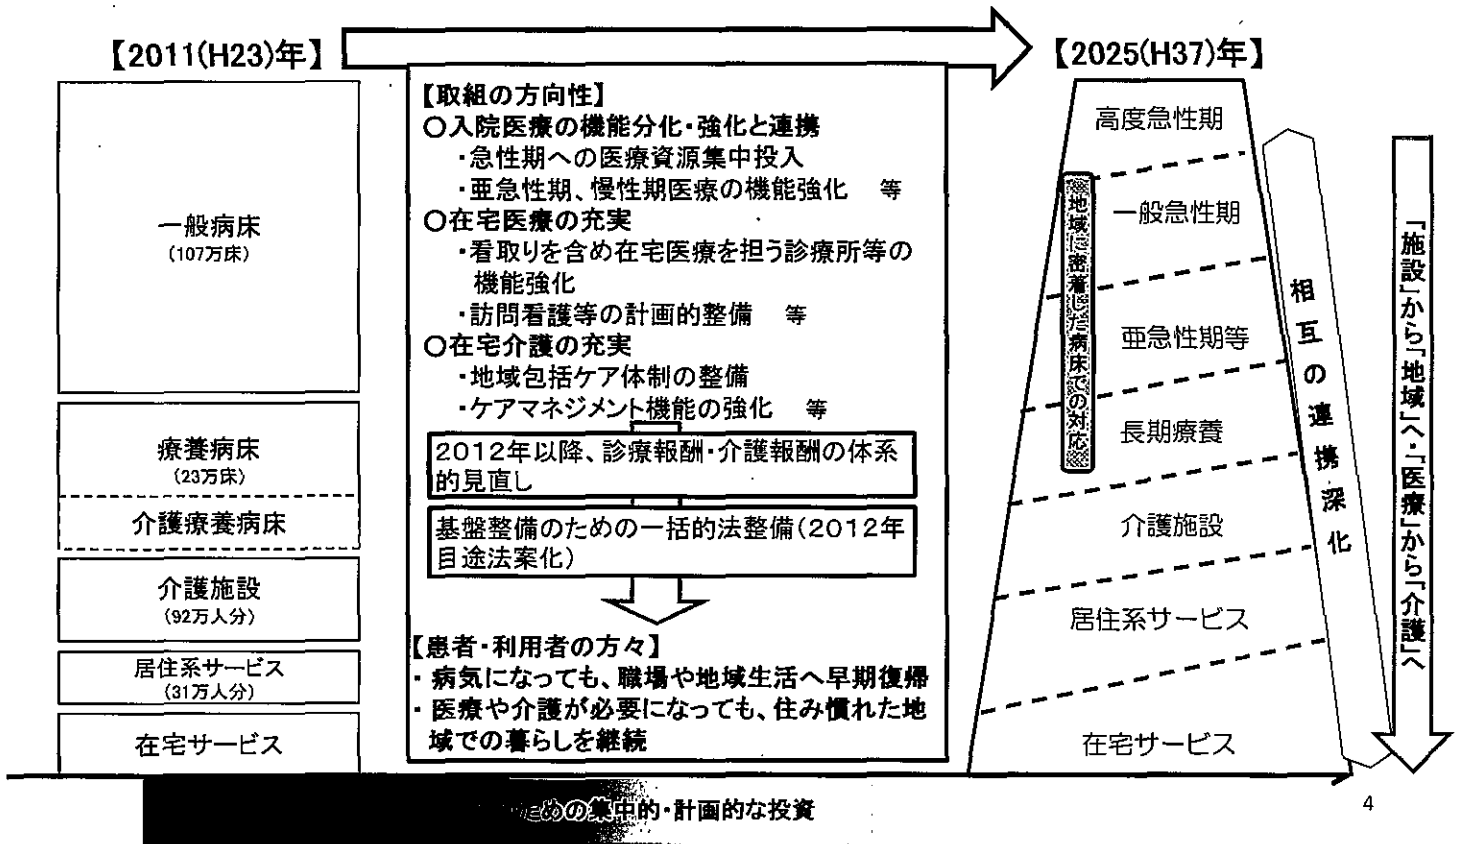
【2011(H23)年】

一般病床
(107万床)

療養病床
(23万床)

介護療養病床

介護施設
(92万人分)

居住系サービス
(31万人分)

在宅サービス

【取組の方向性】
○入院医療の機能分化・強化と連携
・急性期への医療資源集中投入
・亜急性期、慢性期医療の機能強化　等
○在宅医療の充実
・看取りを含め在宅医療を担う診療所等の機能強化
・訪問看護等の計画的整備　等
○在宅介護の充実
・地域包括ケア体制の整備
・ケアマネジメント機能の強化　等

2012年以降、診療報酬・介護報酬の体系的見直し

基盤整備のための一括的法整備（2012年目途法案化）

【患者・利用者の方々】
・病気になっても、職場や地域生活へ早期復帰
・医療や介護が必要になっても、住み慣れた地域での暮らしを継続

【2025(H37)年】

高度急性期

一般急性期

亜急性期等

長期療養

介護施設

居住系サービス

在宅サービス

※地域に密着した病床での対応

相互の連携深化

「施設」から「地域」へ・「医療」から「介護」へ

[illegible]ための集中的・計画的な投資

4